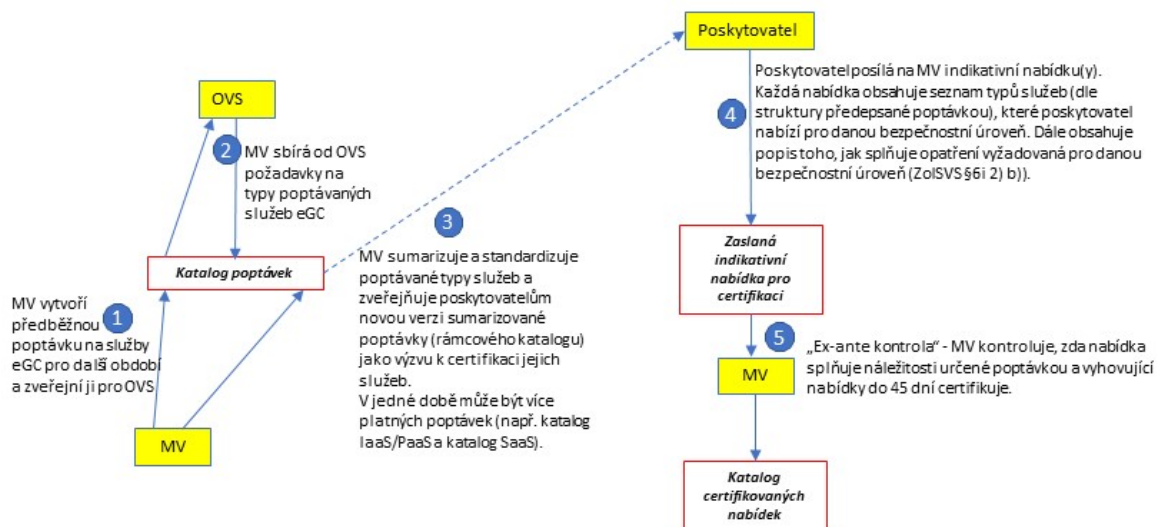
Poskytovatel

Poskytovatel posílá na MV indikativní nabídku(y). Každá nabídka obsahuje seznam typů služeb (dle struktury předepsané poptávkou), které poskytovatel nabízí pro danou bezpečnostní úroveň. Dále obsahuje popis toho, jak splňuje opatření vyžadovaná pro danou bezpečnostní úroveň (ZoISVS §6i 2) b)).

4

OVS

2

MV sbírá od OVS požadavky na typy poptávaných služeb eGC

3

MV sumarizuje a standardizuje poptávané typy služeb a zveřejňuje poskytovatelům novou verzi sumarizované poptávky (rámcového katalogu) jako výzvu k certifikaci jejich služeb.
V jedné době může být více platných poptávek (např. katalog IaaS/PaaS a katalog SaaS).

Katalog poptávek

Zaslaná indikativní nabídka pro certifikaci

MV vytvoří předběžnou poptávku na služby eGC pro další období a zveřejní ji pro OVS

1

5

„Ex-ante kontrola" - MV kontroluje, zda nabídka splňuje náležitosti určené poptávkou a vyhovující nabídky do 45 dní certifikuje.

MV

MV

Katalog certifikovaných nabídek